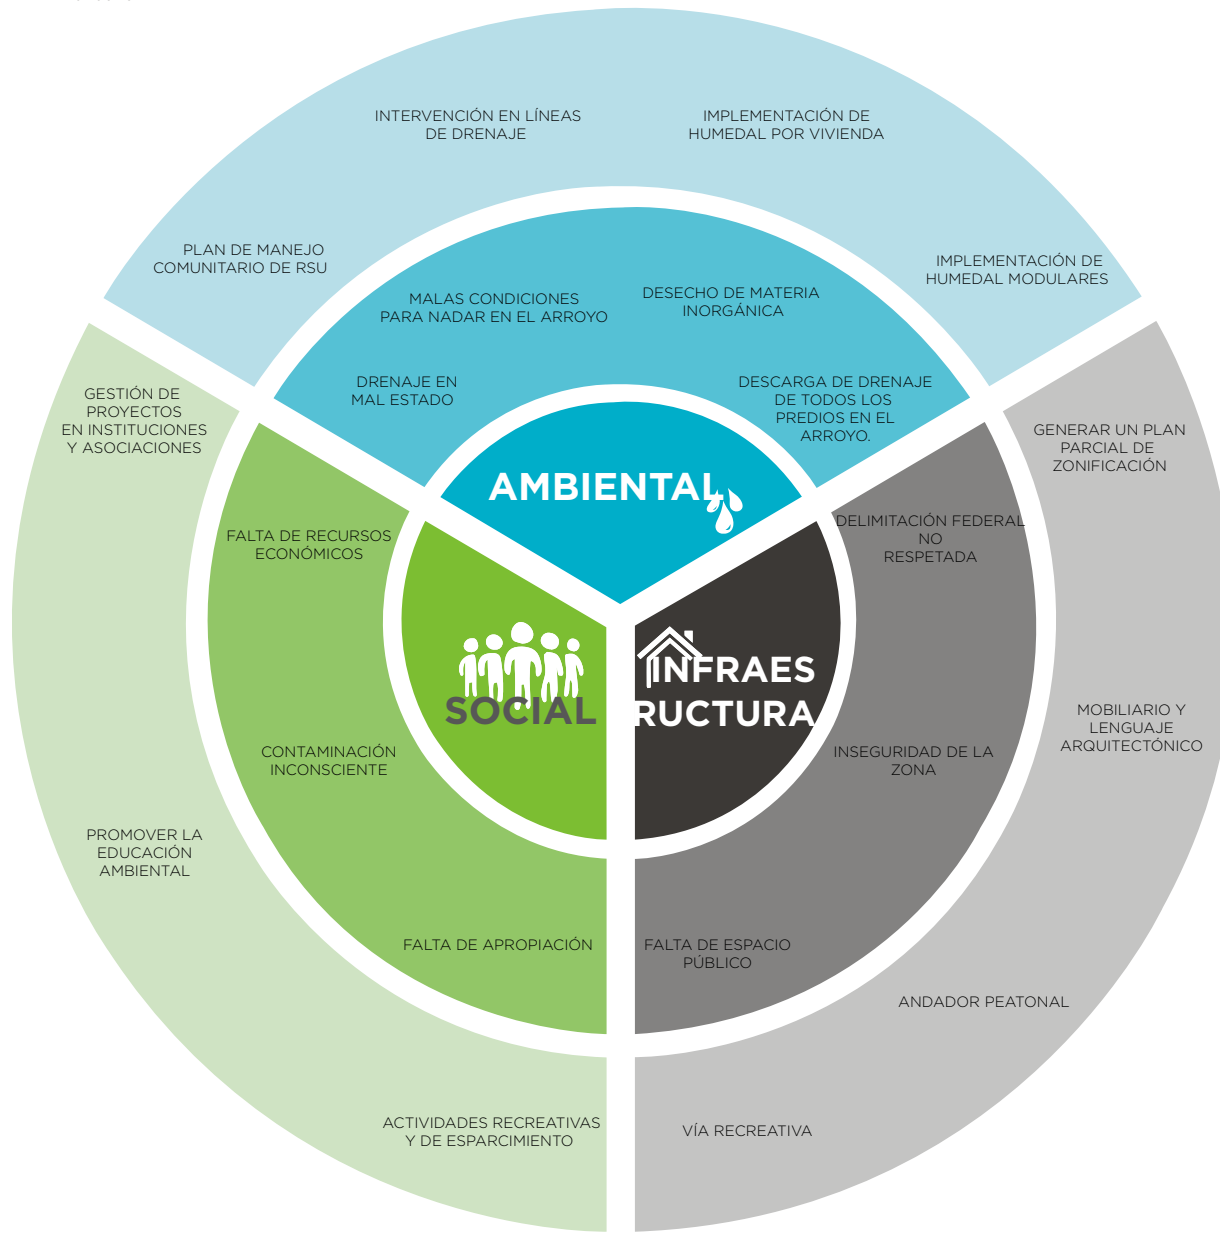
INTERVENCIÓN EN LÍNEAS DE DRENAJE

IMPLEMENTACIÓN DE HUMEDAL POR VIVIENDA

PLAN DE MANEJO COMUNITARIO DE RSU

IMPLEMENTACIÓN DE HUMEDAL MODULARES

MALAS CONDICIONES PARA NADAR EN EL ARROYO

DESECHO DE MATERIA INORGÁNICA

DRENAJE EN MAL ESTADO

DESCARGA DE DRENAJE DE TODOS LOS PREDIOS EN EL ARROYO.

AMBIENTAL

GESTIÓN DE PROYECTOS EN INSTITUCIONES Y ASOCIACIONES

GENERAR UN PLAN PARCIAL DE ZONIFICACIÓN

FALTA DE RECURSOS ECONÓMICOS

DELIMITACIÓN FEDERAL NO RESPETADA

SOCIAL

INFRAES RUCTURA

MOBILIARIO Y LENGUAJE ARQUITECTÓNICO

CONTAMINACIÓN INCONSCIENTE

INSEGURIDAD DE LA ZONA

PROMOVER LA EDUCACIÓN AMBIENTAL

FALTA DE APROPIACIÓN

FALTA DE ESPACIO PÚBLICO

ANDADOR PEATONAL

ACTIVIDADES RECREATIVAS Y DE ESPARCIMIENTO

VÍA RECREATIVA